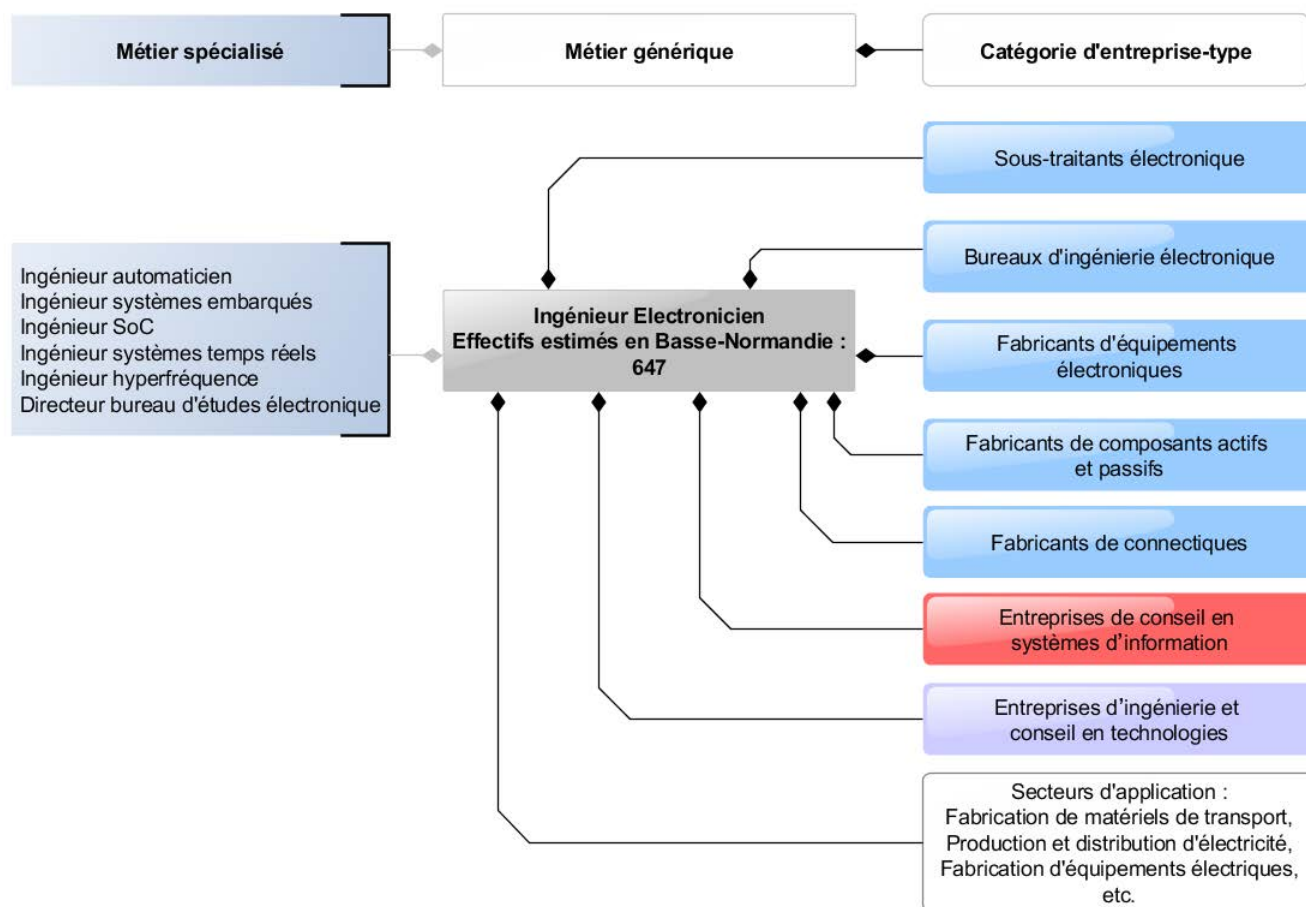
Métier spécialisé

Métier générique

Catégorie d'entreprise-type

Ingénieur automaticien
Ingénieur systèmes embarqués
Ingénieur SoC
Ingénieur systèmes temps réels
Ingénieur hyperfréquence
Directeur bureau d'études électronique

Ingénieur Electronicien
Effectifs estimés en Basse-Normandie : 647

Sous-traitants électronique

Bureaux d'ingénierie électronique

Fabricants d'équipements électroniques

Fabricants de composants actifs et passifs

Fabricants de connectiques

Entreprises de conseil en systèmes d'information

Entreprises d'ingénierie et conseil en technologies

Secteurs d'application :
Fabrication de matériels de transport,
Production et distribution d'électricité,
Fabrication d'équipements électriques,
etc.